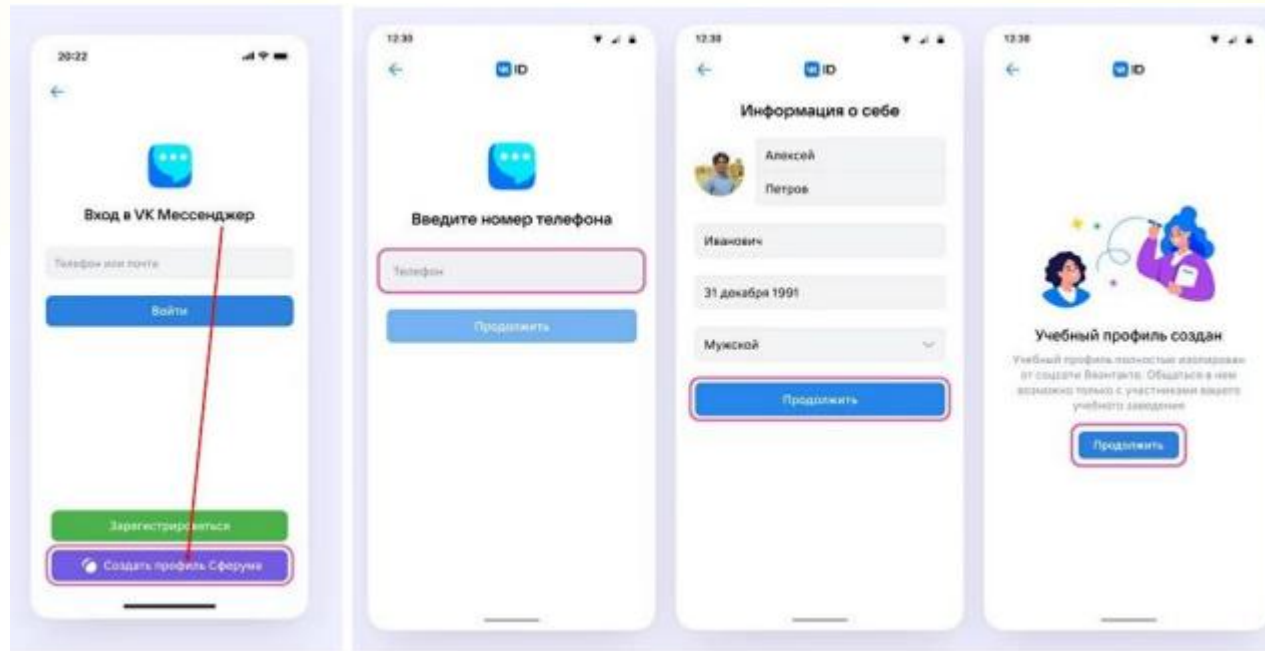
20:22

Вход в VK Мессенджер

Телефон или почта

Войти

Зарегистрироваться

Создать профиль Сферума

12:30

ID

Введите номер телефона

Телефон

Продолжить

12:30

ID

Информация о себе

Алексей

Петров

Иванович

31 декабря 1991

Мужской

Продолжить

12:30

ID

Учебный профиль создан

Учебный профиль полностью изолирован от соцсети ВКонтакте. Общаться в нем возможно только с участниками вашего учебного заведения

Продолжить